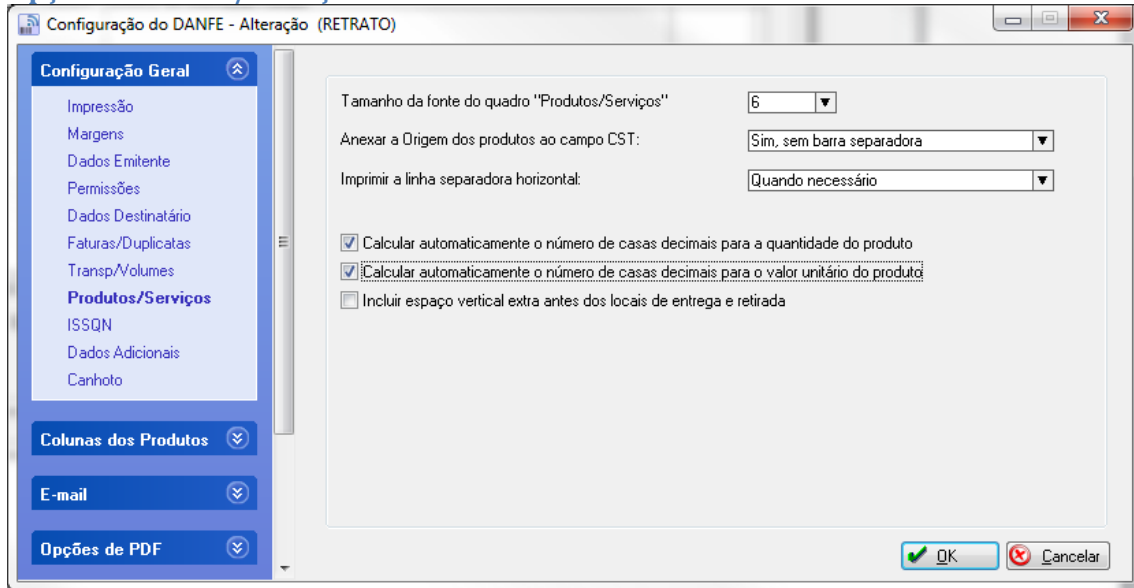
Configuração do DANFE - Alteração (RETRATO)

Configuração Geral
Impressão
Margens
Dados Emitente
Permissões
Dados Destinatário
Faturas/Duplicatas
Transp/Volumes
Produtos/Serviços
ISSQN
Dados Adicionais
Canhoto

Colunas dos Produtos

E-mail

Opções de PDF

Tamanho da fonte do quadro "Produtos/Serviços" 6
Anexar a Origem dos produtos ao campo CST: Sim, sem barra separadora
Imprimir a linha separadora horizontal: Quando necessário

Calcular automaticamente o número de casas decimais para a quantidade do produto
Calcular automaticamente o número de casas decimais para o valor unitário do produto
Incluir espaço vertical extra antes dos locais de entrega e retirada

OK
Cancelar